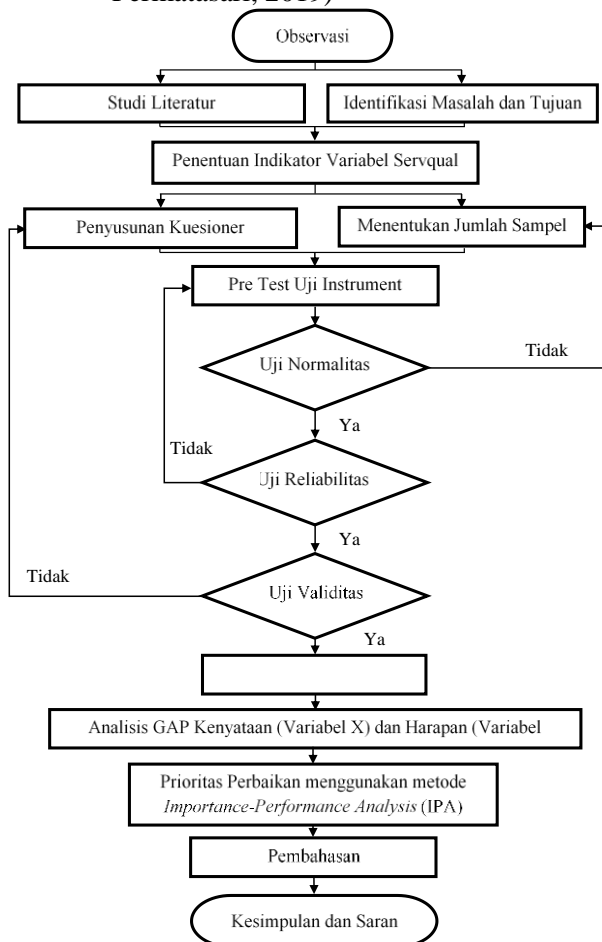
Permatasari, 2019)

Observasi

Studi Literatur

Identifikasi Masalah dan Tujuan

Penentuan Indikator Variabel Servqual

Penyusunan Kuesioner

Menentukan Jumlah Sampel

Pre Test Uji Instrument

Uji Normalitas

Tidak

Ya

Tidak

Uji Reliabilitas

Ya

Tidak

Uji Validitas

Ya

Analisis GAP Kenyataan (Variabel X) dan Harapan (Variabel

Prioritas Perbaikan menggunakan metode *Importance-Performance Analysis* (IPA)

Pembahasan

Kesimpulan dan Saran